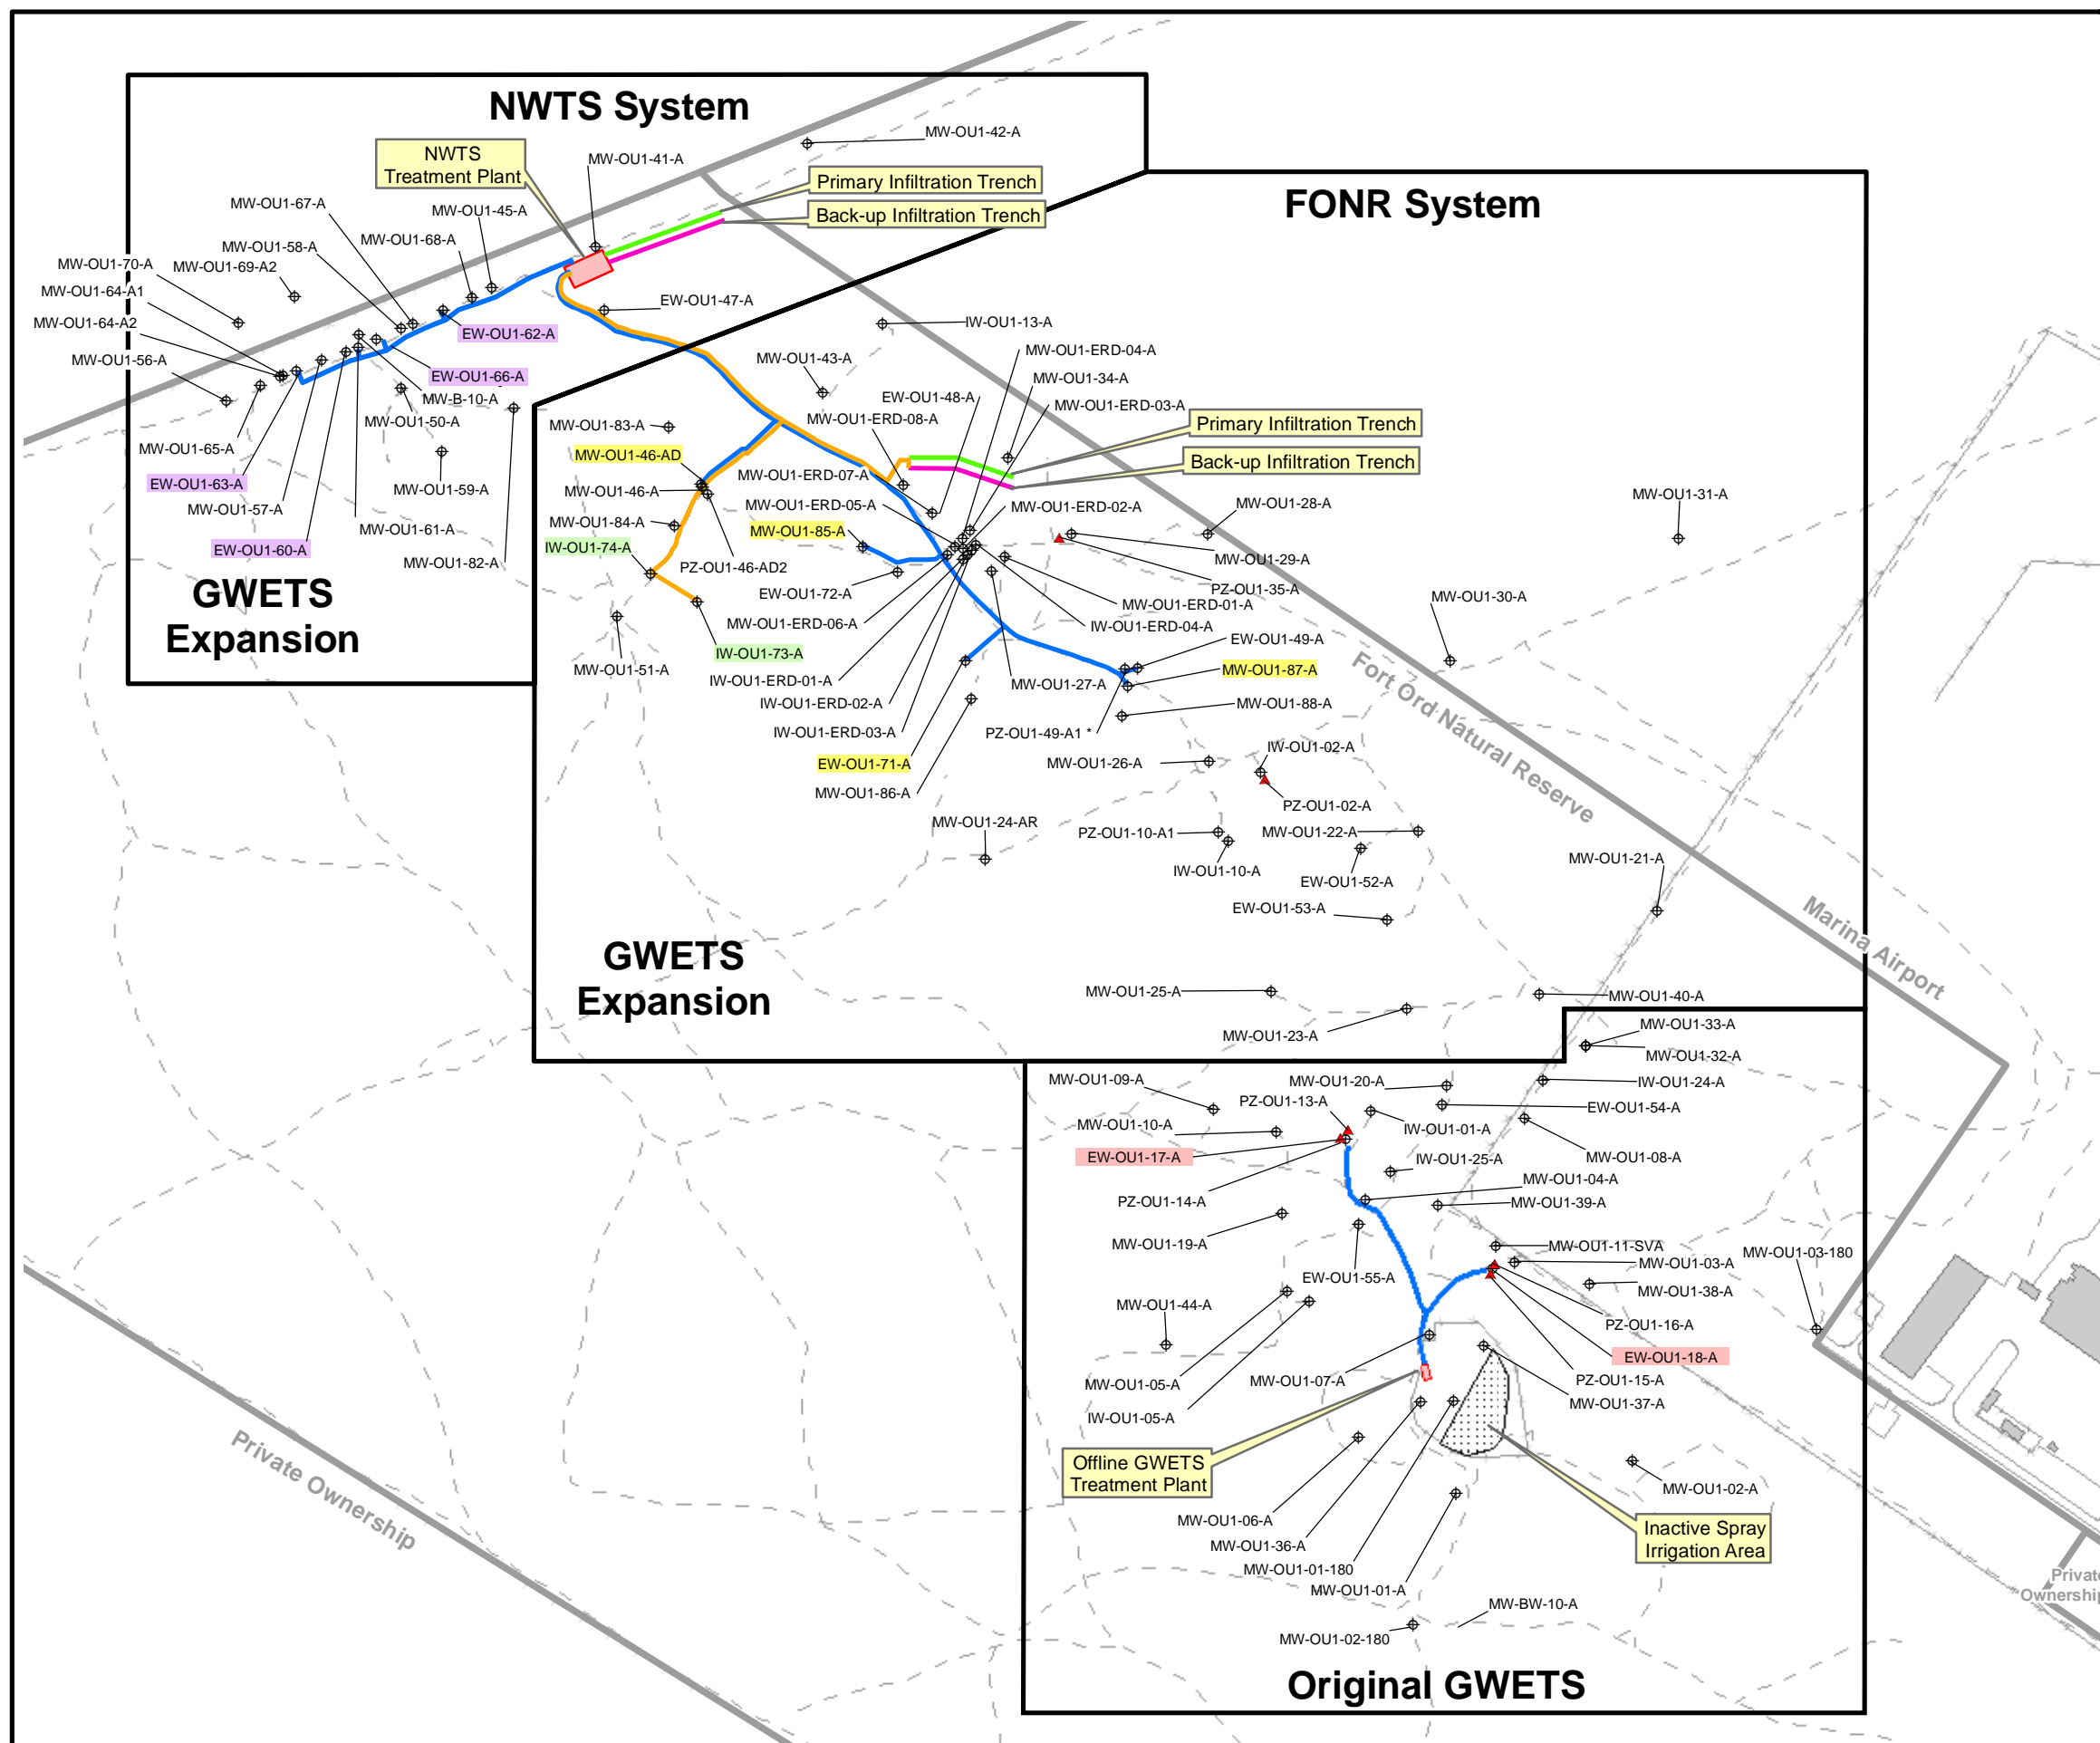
NWTS System

NWTS Treatment Plant

MW-OU1-41-A

MW-OU1-42-A

Primary Infiltration Trench

Back-up Infiltration Trench

FONR System

MW-OU1-67-A
MW-OU1-45-A
MW-OU1-58-A
MW-OU1-68-A
MW-OU1-70-A
MW-OU1-69-A2
MW-OU1-64-A1
MW-OU1-64-A2
MW-OU1-56-A
EW-OU1-47-A
EW-OU1-62-A
EW-OU1-66-A
MW-B-10-A
MW-OU1-50-A
IW-OU1-13-A
MW-OU1-ERD-04-A
MW-OU1-34-A
MW-OU1-43-A
EW-OU1-48-A
MW-OU1-ERD-03-A
MW-OU1-ERD-08-A
MW-OU1-83-A
Primary Infiltration Trench
Back-up Infiltration Trench
MW-OU1-65-A
MW-OU1-46-AD
MW-OU1-59-A
EW-OU1-63-A
MW-OU1-ERD-07-A
MW-OU1-46-A
MW-OU1-57-A
MW-OU1-ERD-05-A
MW-OU1-ERD-02-A
MW-OU1-28-A
MW-OU1-31-A
MW-OU1-61-A
MW-OU1-84-A
MW-OU1-85-A
EW-OU1-60-A
IW-OU1-74-A
MW-OU1-82-A
PZ-OU1-46-AD2
MW-OU1-29-A
PZ-OU1-35-A
MW-OU1-72-A
MW-OU1-ERD-01-A
MW-OU1-30-A

GWETS Expansion

MW-OU1-ERD-06-A
IW-OU1-ERD-04-A
EW-OU1-49-A
IW-OU1-73-A
MW-OU1-51-A
MW-OU1-87-A
IW-OU1-ERD-01-A
MW-OU1-27-A
Fort Ord Natural Reserve
IW-OU1-ERD-02-A
MW-OU1-88-A
IW-OU1-ERD-03-A
PZ-OU1-49-A1 *
IW-OU1-02-A
EW-OU1-71-A
MW-OU1-26-A
MW-OU1-86-A
PZ-OU1-02-A
MW-OU1-24-AR
PZ-OU1-10-A1
MW-OU1-22-A
MW-OU1-21-A
IW-OU1-10-A
EW-OU1-52-A
EW-OU1-53-A
Marina Airport

GWETS Expansion

MW-OU1-25-A
MW-OU1-40-A
MW-OU1-23-A
MW-OU1-33-A
MW-OU1-32-A
MW-OU1-09-A
MW-OU1-20-A
IW-OU1-24-A
PZ-OU1-13-A
EW-OU1-54-A
MW-OU1-10-A
IW-OU1-01-A
EW-OU1-17-A
MW-OU1-08-A
IW-OU1-25-A
MW-OU1-04-A
PZ-OU1-14-A
MW-OU1-39-A
MW-OU1-19-A
MW-OU1-11-SVA
MW-OU1-03-180
MW-OU1-03-A
EW-OU1-55-A
MW-OU1-38-A
MW-OU1-44-A
PZ-OU1-16-A
EW-OU1-18-A
MW-OU1-05-A
MW-OU1-07-A
PZ-OU1-15-A
MW-OU1-37-A
IW-OU1-05-A
Private Ownership
Offline GWETS Treatment Plant
MW-OU1-02-A
Inactive Spray Irrigation Area
MW-OU1-06-A
MW-OU1-36-A
MW-OU1-01-180
MW-OU1-01-A
MW-BW-10-A
MW-OU1-02-180
Privat Ownershi

Original GWETS